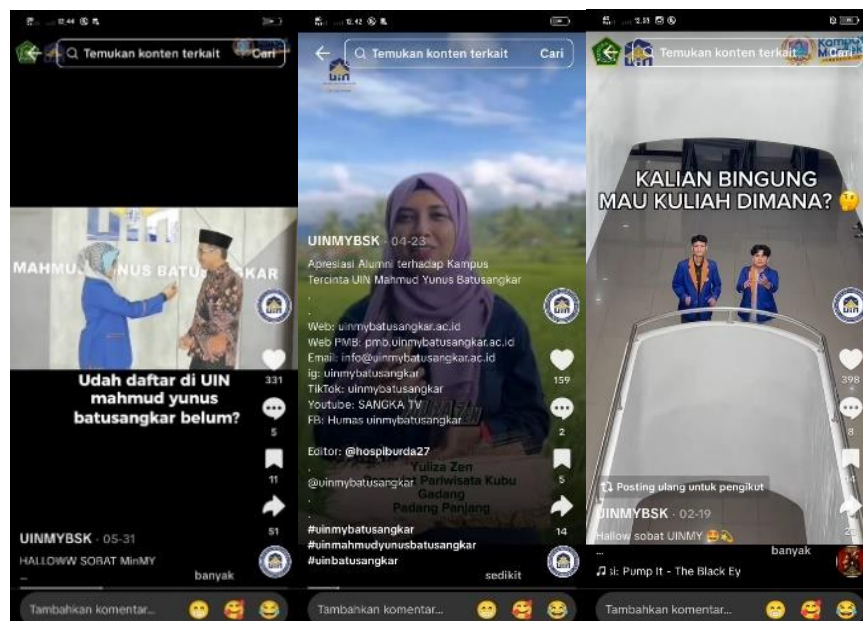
12.44

Temukan konten terkait

Cari

MAHMUD YUNUS BATUSANGKAR

Udah daftar di UIN mahmud yunus batusangkar belum?

331

5

11

51

UINMYBSK · 05-31

HALLOWW SOBAT MinMY

banyak

Tambahkan komentar...

12.42

Temukan konten terkait

Cari

UIN

UINMYBSK · 04-23

Apresiasi Alumni terhadap Kampus Tercinta UIN Mahmud Yunus Batusangkar

.

.

Web: uinmybatusangkar.ac.id
Web PMB: pmb.uinmybatusangkar.ac.id
Email: info@uinmybatusangkar.ac.id
ig: uinmybatusangkar
TikTok: uinmybatusangkar
Youtube: SANGKA TV
FB: Humas uinmybatusangkar

Editor: @hospiburda27

.

@uinmybatusangkar

Yuliza Zen
Pariwisata Kubu Gadang
Padang Panjang

.

#uinmybatusangkar
#uinmahmudyunusbatusangkar
#uinbatusangkar

159

2

5

14

sedikit

Tambahkan komentar...

2.33

Temukan konten terkait

Cari

KALIAN BINGUNG MAU KULIAH DIMANA? 🤔

398

8

Posting ulang untuk pengikut

UINMYBSK · 02-19

Hallow sobat UINMY

...

banyak

♫ si: Pump It - The Black Ey

Tambahkan komentar...